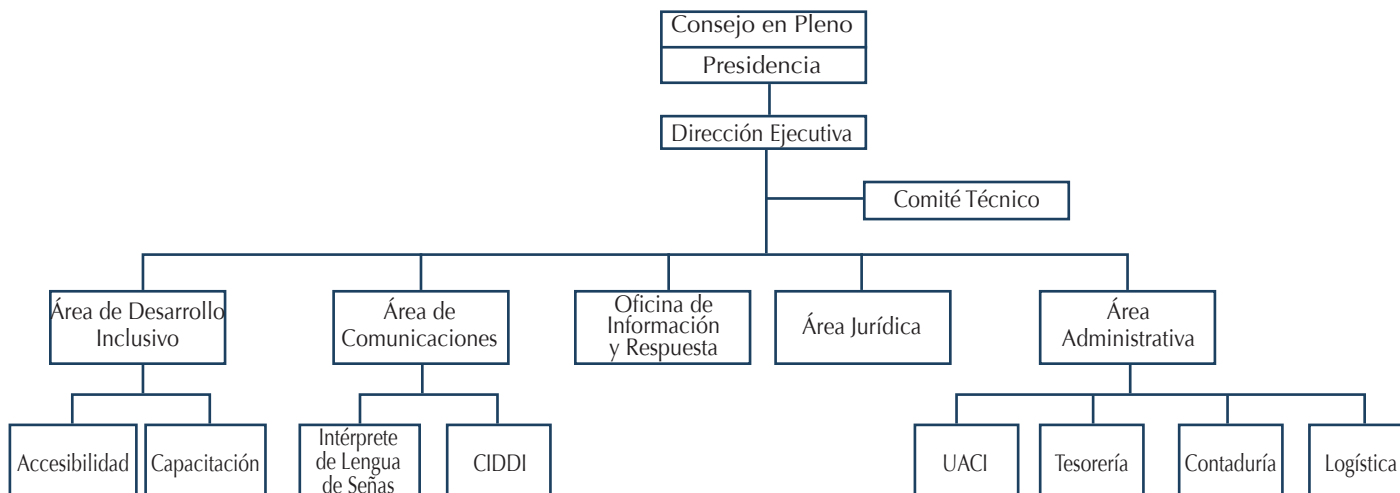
Consejo en Pleno
Presidencia
Dirección Ejecutiva
Comité Técnico
Área de Desarrollo Inclusivo
Área de Comunicaciones
Oficina de Información y Respuesta
Área Jurídica
Área Administrativa
Accesibilidad
Capacitación
Intérprete de Lengua de Señas
CIDDI
UACI
Tesorería
Contaduría
Logística